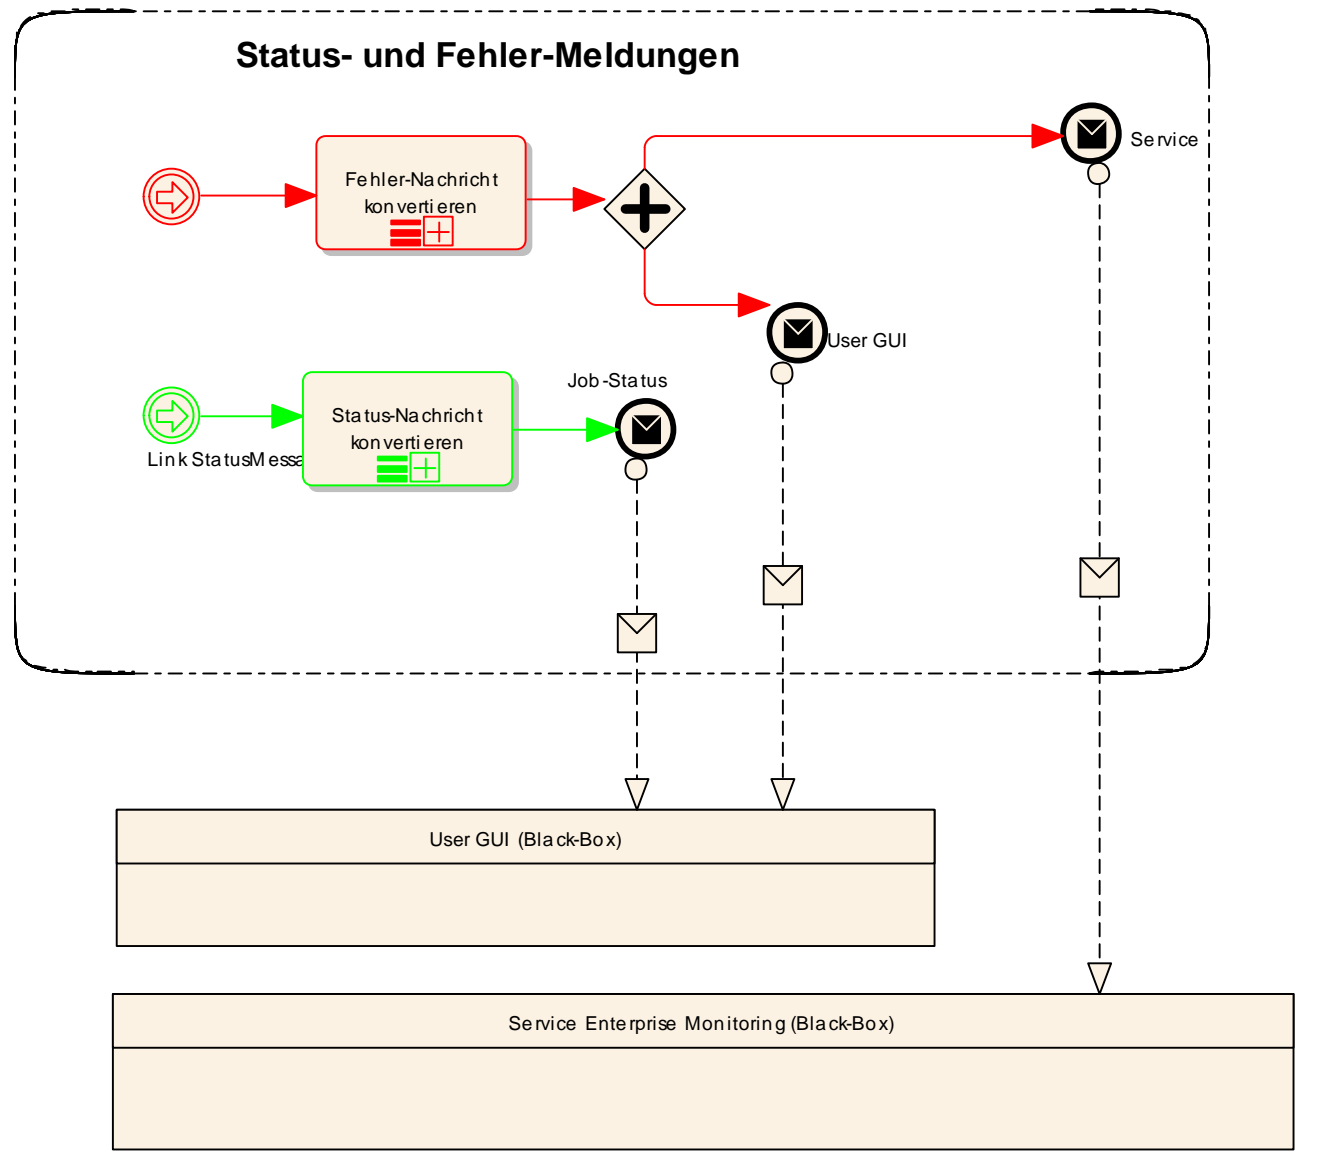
Status- und Fehler-Meldungen

Fehler-Nachricht konvertieren

Service

User GUI

Job-Status

Status-Nachricht konvertieren

Link StatusMessa

User GUI (Black-Box)

Service Enterprise Monitoring (Black-Box)